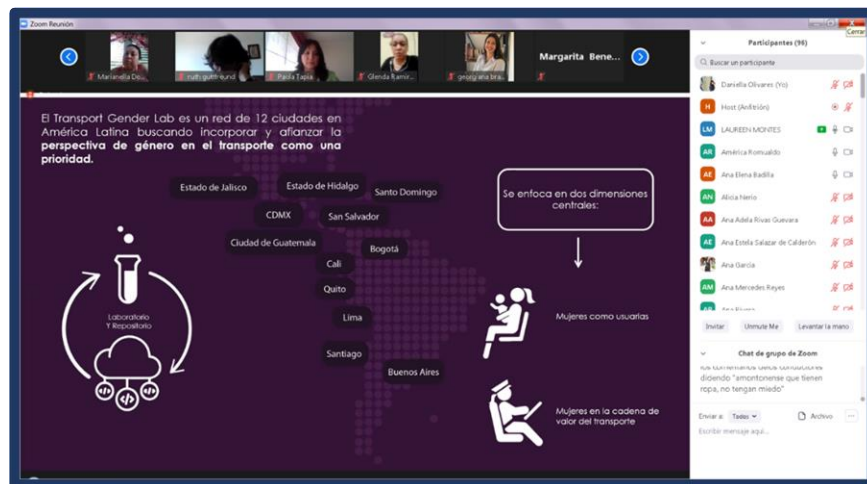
Zoom Reunión

Marianella Do... ruth guttfreund Paola Tapia Glenda Ramir... georgiana bra... Margarita Bene...

El Transport Gender Lab es un red de 12 ciudades en América Latina buscando incorporar y afianzar la **perspectiva de género en el transporte como una prioridad.**

Estado de Jalisco
Estado de Hidalgo
Santo Domingo
CDMX
San Salvador
Ciudad de Guatemala
Bogotá
Cali
Quito
Lima
Santiago
Buenos Aires

Laboratorio Y Repositorio

Se enfoca en dos dimensiones centrales:

Mujeres como usuarias

Mujeres en la cadena de valor del transporte

Cerrar

Participantes (96)

Buscar un participante

Daniella Olivares (Yo)
Host (Anfitrión)
LAUREEN MONTES
América Romualdo
Ana Elena Badilla
Alicia Nerio
Ana Adela Rivas Guevara
Ana Estela Salazar de Calderón
Ana Garcia
Ana Mercedes Reyes
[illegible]

Invitar Unmute Me Levantar la mano

Chat de grupo de Zoom

los comentarios de los conductores diciendo "amontonense que tienen ropa, no tengan miedo"

Enviar a: Todos Archivo

Escribir mensaje aquí...